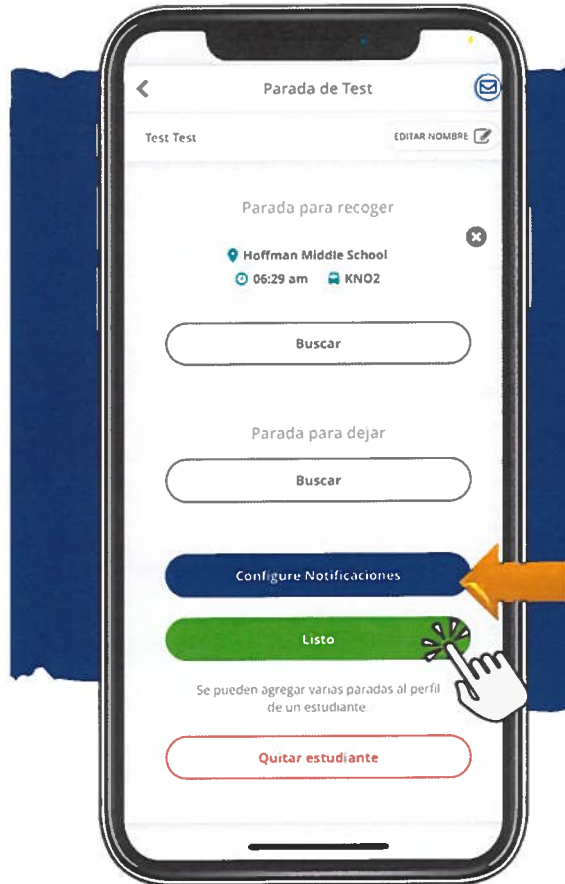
Parada de Test

Test Test

EDITAR NOMBRE

Parada para recoger

Hoffman Middle School

06:29 am KNO2

Buscar

Parada para dejar

Buscar

Configure Notificaciones

Listo

Se pueden agregar varias paradas al perfil de un estudiante.

Quitar estudiante